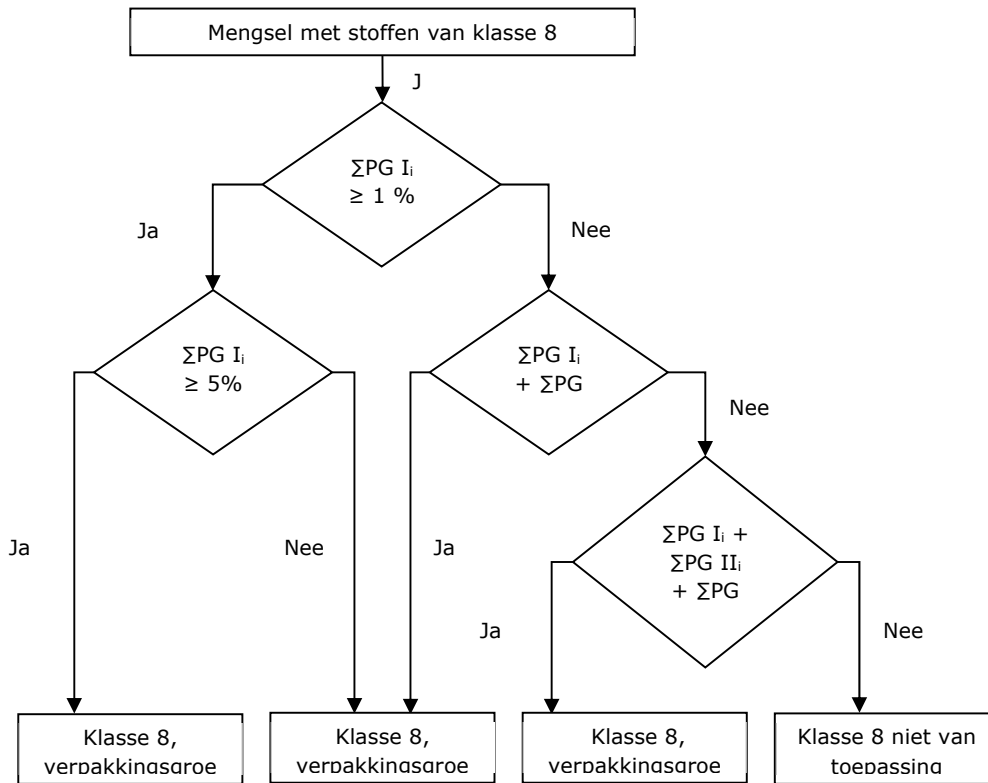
Mengsel met stoffen van klasse 8

J

$\sum$PG $I_i$ $\geq 1$ %

Ja

Nee

$\sum$PG $I_i$ $\geq 5\%$

$\sum$PG $I_i$ + $\sum$PG

Nee

Ja

Nee

Ja

$\sum$PG $I_i$ + $\sum$PG $II_i$ + $\sum$PG

Ja

Nee

Klasse 8, verpakkingsgroe

Klasse 8, verpakkingsgroe

Klasse 8, verpakkingsgroe

Klasse 8 niet van toepassing